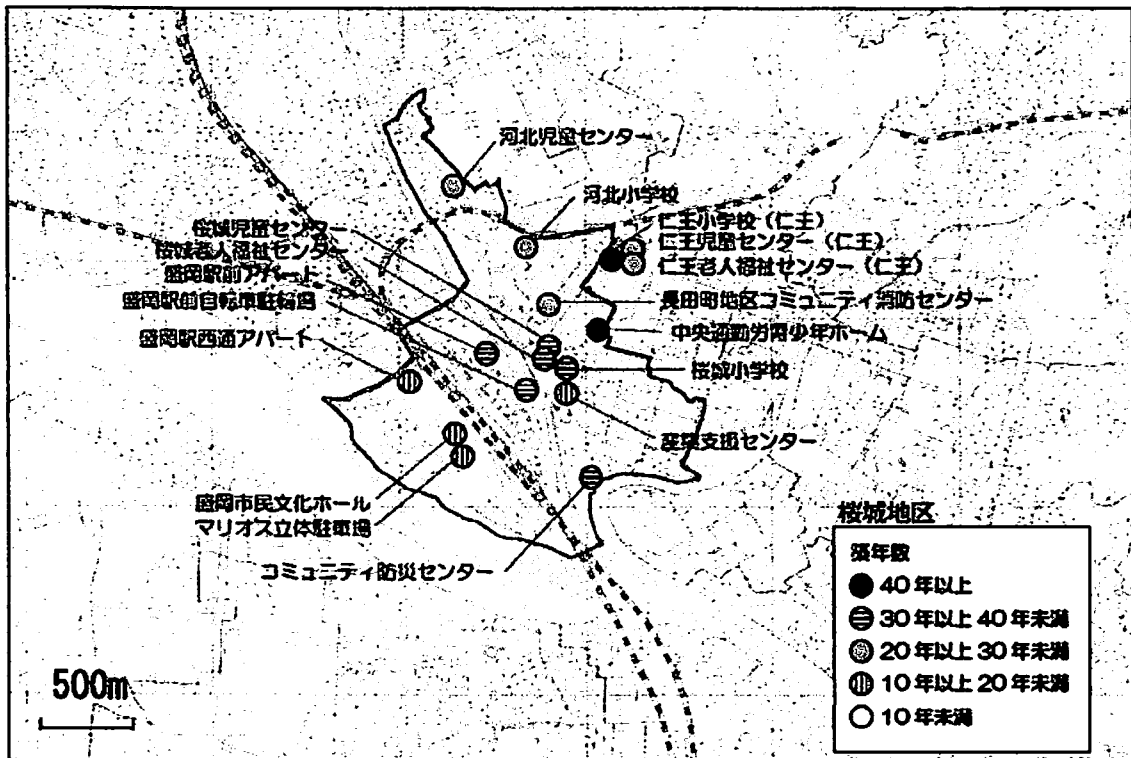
河北児童センター
河北小学校
仁王小学校（仁王）
仁王児童センター（仁王）
仁王老人福祉センター（仁王）
桜城児童センター
桜城老人福祉センター
盛岡駅前アパート
盛岡駅前自転車駐輪場
盛岡駅西通アパート
長田町地区コミュニティ消防センター
中央通勤労青少年ホーム
桜城小学校
変電支援センター
盛岡市民文化ホール
マリオス立体駐車場
コミュニティ防災センター
桜城地区
経年数
40年以上
30年以上40年未満
20年以上30年未満
10年以上20年未満
10年未満
500m